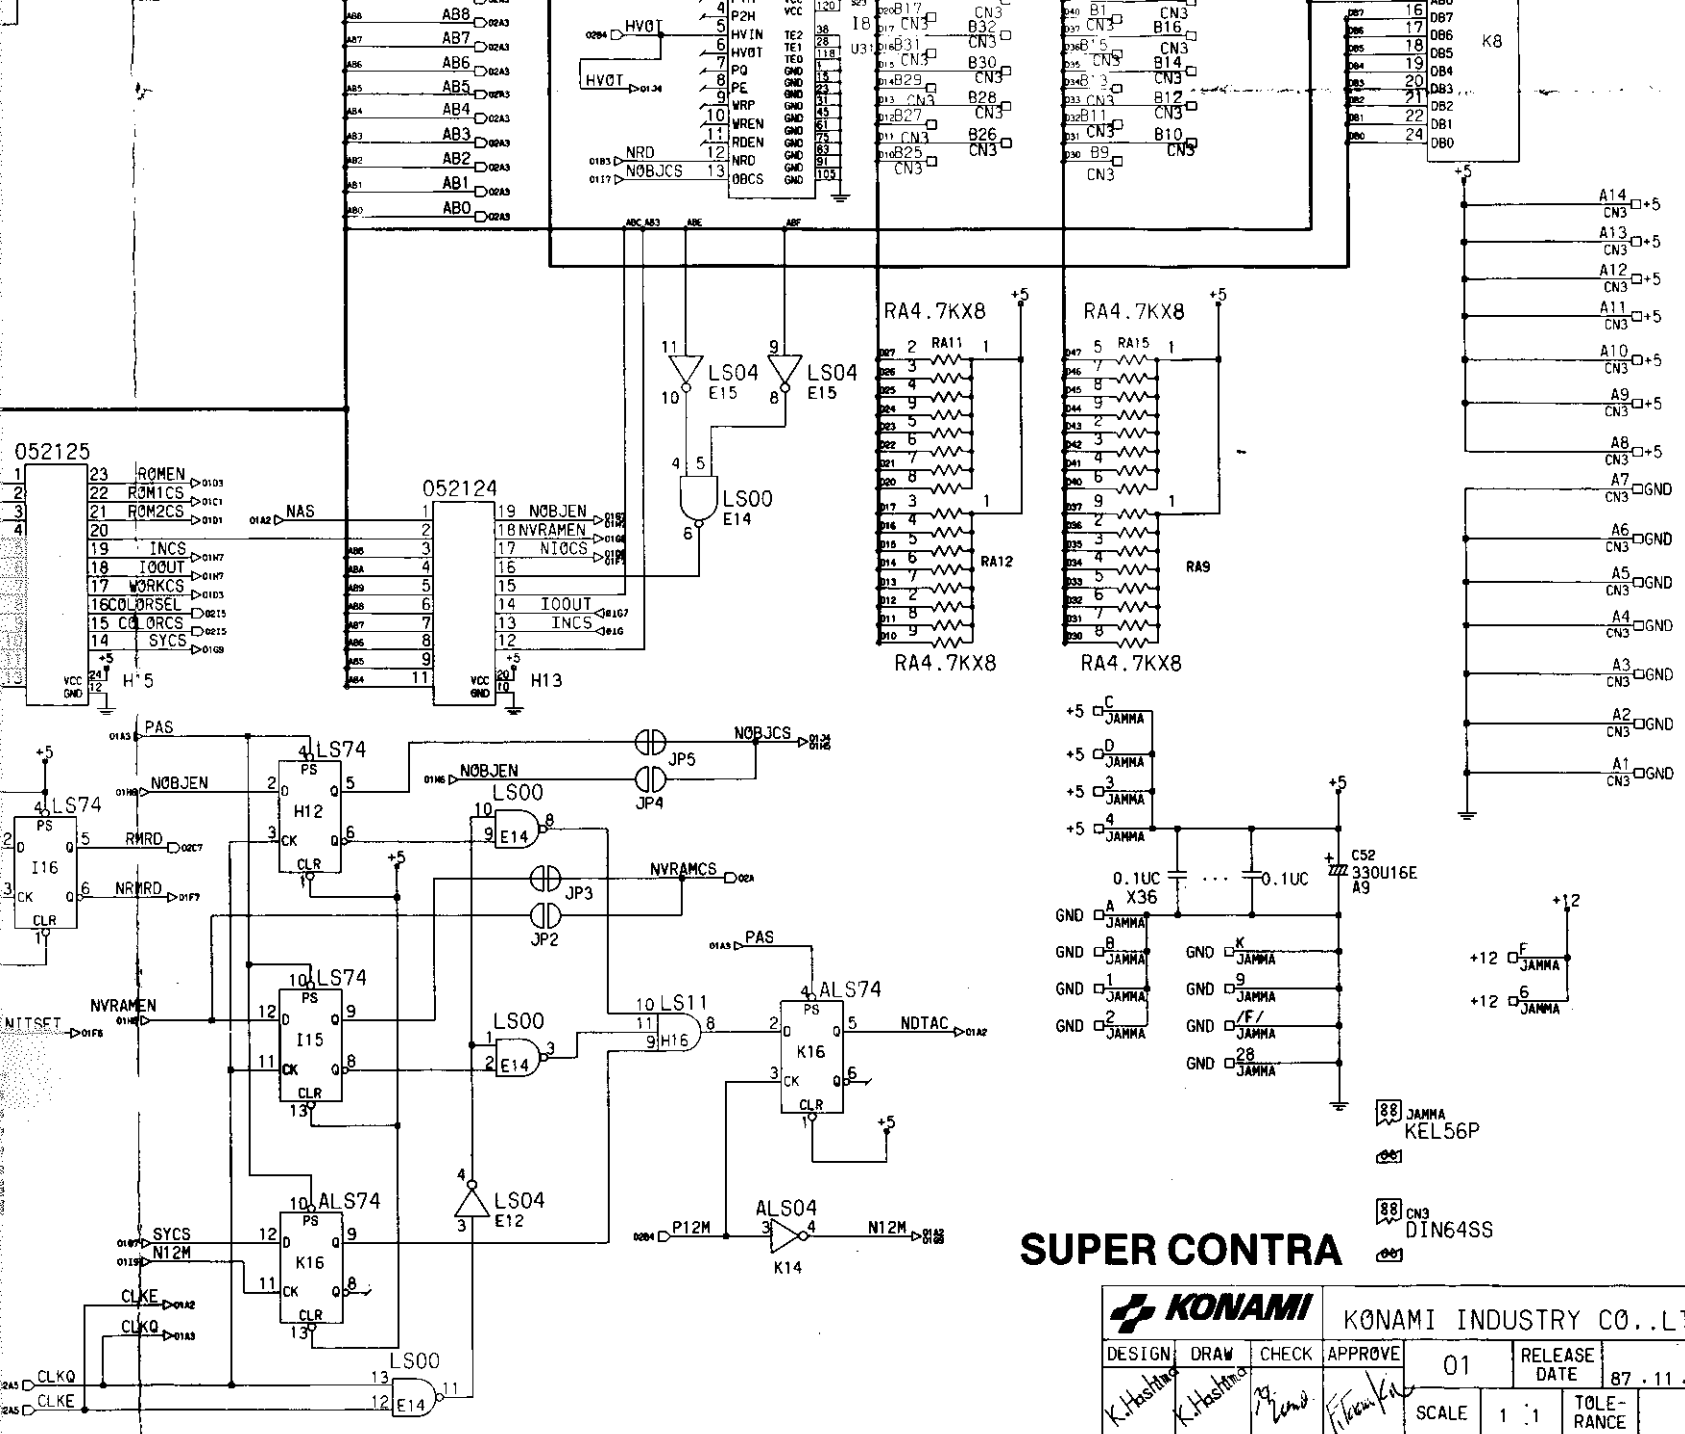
AB8
AB7
AB6
AB5
AB4
AB3
AB2
AB1
AB0

4 P2H
HVOT
5 HVIN
6 HVOT
7 PQ
8 PE
9 WRP
10 WREN
11 RDEN
NRD 12 NRD
NOBJCS 13 OBCS
HVOT

VCC 120
TE2 28
TE1 38
TE0 118
GND 1
GND 15
GND 23
GND 31
GND 45
GND 61
GND 75
GND 83
GND 91
GND 105

18
U31

B17 CN3
B31 CN3
B29 CN3
B27 CN3
B25 CN3
CN3
B32 CN3
B30 CN3
B28 CN3
B26 CN3

B1 CN3
B'5 CN3
B'3 CN3
B11 CN3
B9 CN3
CN3
B16 CN3
B14 CN3
B12 CN3
B10 CN3

16 DB7
17 DB6
18 DB5
19 DB4
20 DB3
21 DB2
22 DB1
24 DB0
K8

+5
A14 CN3 +5
A13 CN3 +5
A12 CN3 +5
A11 CN3 +5
A10 CN3 +5
A9 CN3 +5
A8 CN3 +5
A7 CN3 GND
A6 CN3 GND
A5 CN3 GND
A4 CN3 GND
A3 CN3 GND
A2 CN3 GND
A1 CN3 GND

RA4.7KX8 +5
RA11 2 1
3 4 9 5 6 7 8
3 1
4 5 6 7 2 8 9
RA12
RA4.7KX8

RA4.7KX8 +5
RA15 5 1
7 8 9 2 3 4 6
9 1
2 3 4 5 6 7 8
RA9
RA4.7KX8

11 LS04 E15 10
9 LS04 E15 8
4 5 LS00 E14 6

052125
1 2 3 4
23 ROMEN
22 ROM1CS
21 ROM2CS
20
19 INCS
18 IOOUT
17 WORKCS
16 COLORSEL
15 COLORCS
14 SYCS
VCC GND 24 12 +5
H'5

052124
NAS
1 2 3 4 5 6 7 8 9 11
19 NOBJEN
18 NVRAMEN
17 NIOCS
16
15
14 IOOUT
13 INCS
12
VCC GND 20 10 +5
H13

PAS
+5
NOBJEN
4 LS74
PS
5 RMRD
6 NRMRD
I16
CK CLR 1

4 LS74 PS 2 D 5 H12 3 CK Q 6 CLR 1
NOBJCS JP5
NOBJEN JP4
10 LS00 9 E14 8
+5
NVRAMCS JP3 JP2

NVRAMEN
NITSET
10 LS74 PS 12 D 9 I15 11 CK Q 8 CLR 13
1 LS00 2 E14 3
10 LS11 11 9 H16 8
PAS
4 ALS74 PS 2 D 5 NDTAC K16 3 CK Q 6 CLR 1
+5

SYCS
N12M
10 ALS74 PS 12 D 9 K16 11 CK Q 8 CLR 13
CLKE
CLKQ
CLKQ
CLKE
4 LS04 3 E12
P12M
ALS04 3 4 K14
N12M
LS00 13 12 E14 11

+5 C JAMMA
+5 D JAMMA
+5 3 JAMMA
+5 4 JAMMA
+5
C52 330U16E A9
0.1UC X36
0.1UC
GND A JAMMA
GND B JAMMA
GND 1 JAMMA
GND 2 JAMMA
GND K JAMMA
GND 9 JAMMA
GND /F/ JAMMA
GND 28 JAMMA
+12
+12 F JAMMA
+12 6 JAMMA

JAMMA KEL56P
CN3 DIN64SS

SUPER CONTRA

KONAMI
KONAMI INDUSTRY CO.,L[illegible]
| DESIGN | DRAW | CHECK | APPROVE | 01 | RELEASE DATE | 87.11.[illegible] |
|---|---|---|---|---|---|---|
| K.Hashimoto | K.Hashimoto | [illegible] | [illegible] | SCALE | 1 : 1 | TOLE-RANCE |